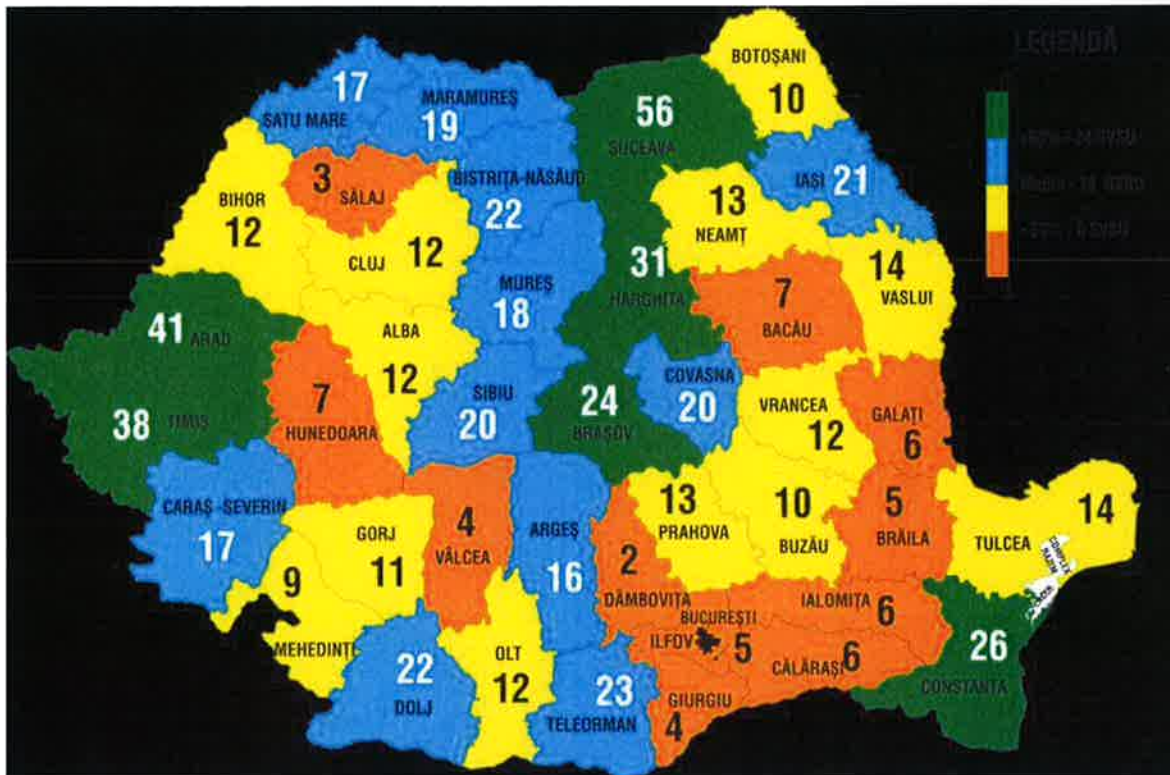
LEGENDĂ

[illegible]
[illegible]
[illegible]
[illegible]

17
SATU MARE

MARAMUREȘ
19

BOTOȘANI
10

56
SUCEAVA

IAȘI 21

3
SĂLAJ

BISTRIȚA-NĂSĂUD
22

BIHOR
12

CLUJ
12

13
NEAMȚ

31
HARGHITA

14
VASLUI

MUREȘ
18

7
BACĂU

41 ARAD

ALBA
12

38 TIMIȘ

7
HUNEDOARA

SIBIU
20

24
BRAȘOV

COVASNA
20

VRANCEA
12

GALAȚI
6

CARAȘ-SEVERIN
17

GORJ
11

4
VÂLCEA

ARGEȘ
16

13
PRAHOVA

10
BUZĂU

5
BRĂILA

TULCEA
14

9

MEHEDINȚI

2
DÂMBOVIȚA

BUCUREȘTI
ILFOV 5

IALOMIȚA
6

CĂLĂRAȘI 6

26
CONSTANȚA

22
DOLJ

OLT
12

23
TELEORMAN

GIURGIU
4